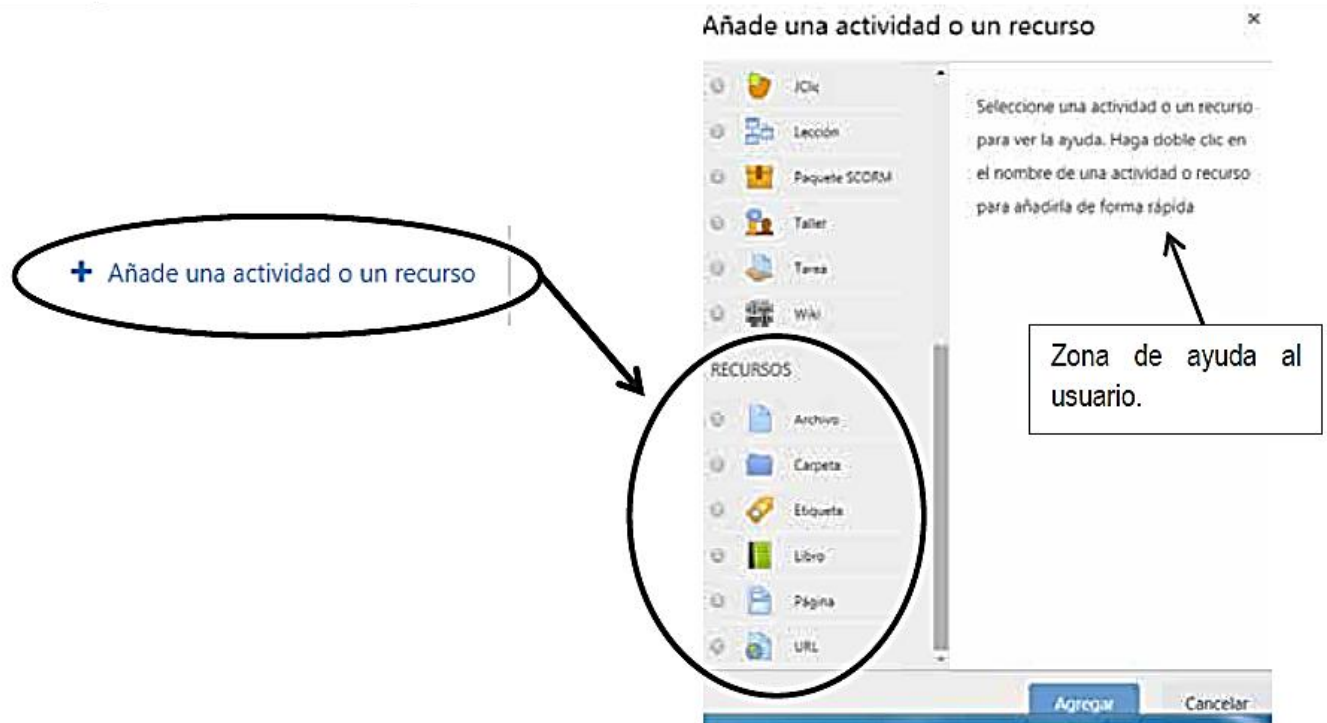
+ Añade una actividad o un recurso

Añade una actividad o un recurso

×

JClic

Lección

Paquete SCORM

Taller

Tarea

Wiki

RECURSOS

Archivo

Carpeta

Etiqueta

Libro

Página

URL

Seleccione una actividad o un recurso para ver la ayuda. Haga doble clic en el nombre de una actividad o recurso para añadirla de forma rápida

Zona de ayuda al usuario.

Agregar

Cancelar